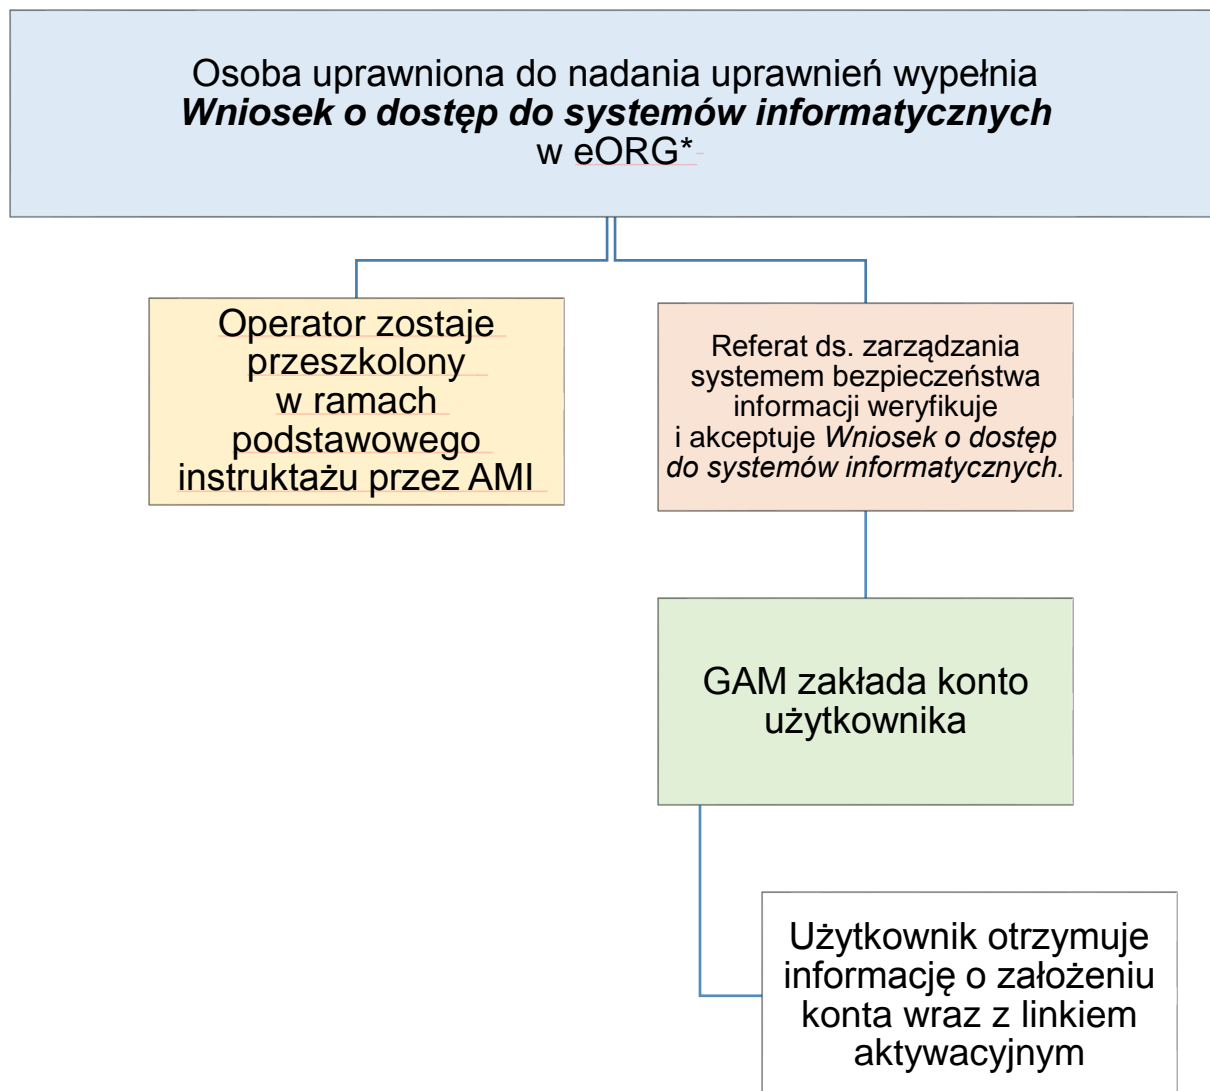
Osoba uprawniona do nadania uprawnień wypełnia ***Wniosek o dostęp do systemów informatycznych*** w eORG*

Operator zostaje przeszkolony w ramach podstawowego instruktażu przez AMI

Referat ds. zarządzania systemem bezpieczeństwa informacji weryfikuje i akceptuje *Wniosek o dostęp do systemów informatycznych.*

GAM zakłada konto użytkownika

Użytkownik otrzymuje informację o założeniu konta wraz z linkiem aktywacyjnym